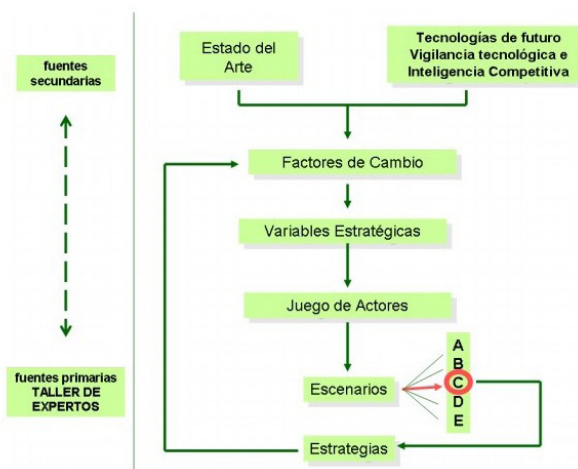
fuentes secundarias

fuentes primarias
TALLER DE EXPERTOS

Estado del Arte

Tecnologías de futuro
Vigilancia tecnológica e
Inteligencia Competitiva

Factores de Cambio

Variables Estratégicas

Juego de Actores

Escenarios

A
B
C
D
E

Estrategias